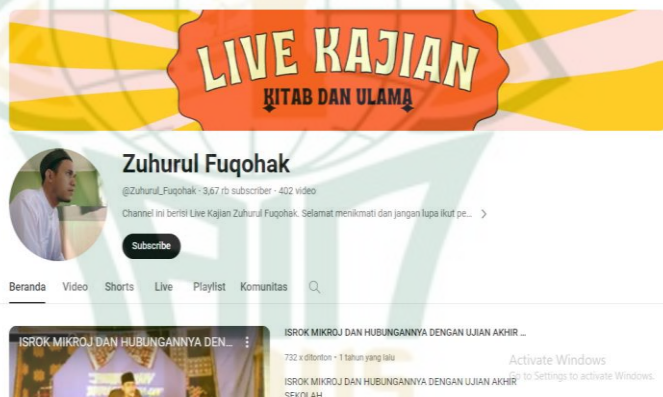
LIVE KAJIAN
KITAB DAN ULAMA

Zuhurul Fuqohak
@Zuhurul_Fuqohak · 3,67 rb subscriber · 402 video
Channel ini berisi Live Kajian Zuhurul Fuqohak. Selamat menikmati dan jangan lupa ikut pe...
Subscribe

Beranda Video Shorts Live Playlist Komunitas

ISROK MIKROJ DAN HUBUNGANNYA DEN...
ISROK MIKROJ DAN HUBUNGANNYA DENGAN UJIAN AKHIR ...
732 x ditonton · 1 tahun yang lalu
ISROK MIKROJ DAN HUBUNGANNYA DENGAN UJIAN AKHIR SEKOLAH

Activate Windows
Go to Settings to activate Windows.